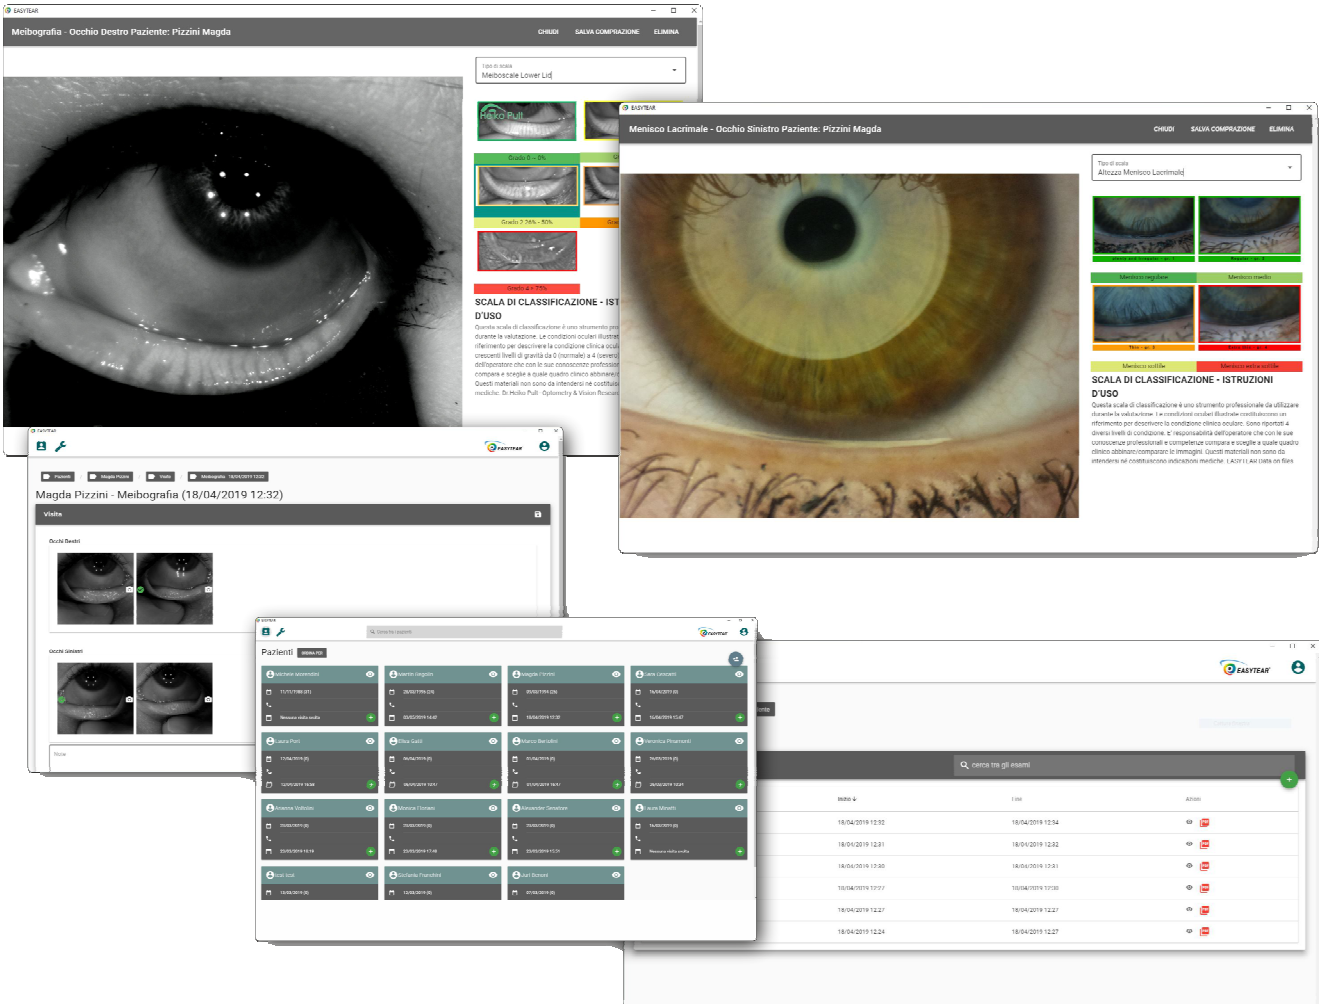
EASYTEAR

Meibografia - Occhio Destro Paziente: Pizzini Magda

CHIUDI SALVA COMPRAZIONE ELIMINA

Tipo di scala
Meiboscale Lower Lid

Heiko Pult

Grado 0 - 0%

Grado 2 26% - 50%

Grado 4 > 75%

SCALA DI CLASSIFICAZIONE - IST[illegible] D'USO

Questa scala di classificazione è uno strumento pro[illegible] durante la valutazione. Le condizioni oculari illustrat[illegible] riferimento per descrivere la condizione clinica ocul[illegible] crescenti livelli di gravità da 0 (normale) a 4 (severo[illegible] dell'operatore che con le sue conoscenze profession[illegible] compara e sceglie a quale quadro clinico abbinare/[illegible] Questi materiali non sono da intendersi né costituis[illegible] mediche. Dr.Heiko Pult - Optometry & Vision Research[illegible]

EASYTEAR

Menisco Lacrimale - Occhio Sinistro Paziente: Pizzini Magda

CHIUDI SALVA COMPRAZIONE ELIMINA

Tipo di scala
Altezza Menisco Lacrimale

Menisco regolare
Menisco medio
Menisco sottile
Menisco extra sottile

SCALA DI CLASSIFICAZIONE - ISTRUZIONI D'USO

Questa scala di classificazione è uno strumento professionale da utilizzare durante la valutazione. Le condizioni oculari illustrate costituiscono un riferimento per descrivere la condizione clinica oculare. Sono riportati 4 diversi livelli di condizione. E' responsabilità dell'operatore che con le sue conoscenze professionali e competenze compara e sceglie a quale quadro clinico abbinare/comparare le immagini. Questi materiali non sono da intendersi né costituiscono indicazioni mediche. EASYTEAR DATA on files

EASYTEAR

Pazienti Magda Pizzini Visite Meibografia 18/04/2019 12:32

Magda Pizzini - Meibografia (18/04/2019 12:32)

Visita

Occhi Destri

Occhi Sinistri

Note

EASYTEAR

Cerca tra i pazienti

Pazienti ORDINA PER

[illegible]
Nessuna visita ancora

EASYTEAR

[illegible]

cerca tra gli esami

Inizio ↓ | Fine | Azioni
18/04/2019 12:32 | 18/04/2019 12:34 |
18/04/2019 12:31 | 18/04/2019 12:32 |
18/04/2019 12:30 | 18/04/2019 12:31 |
18/04/2019 12:27 | 18/04/2019 12:30 |
18/04/2019 12:27 | 18/04/2019 12:27 |
18/04/2019 12:24 | 18/04/2019 12:27 |